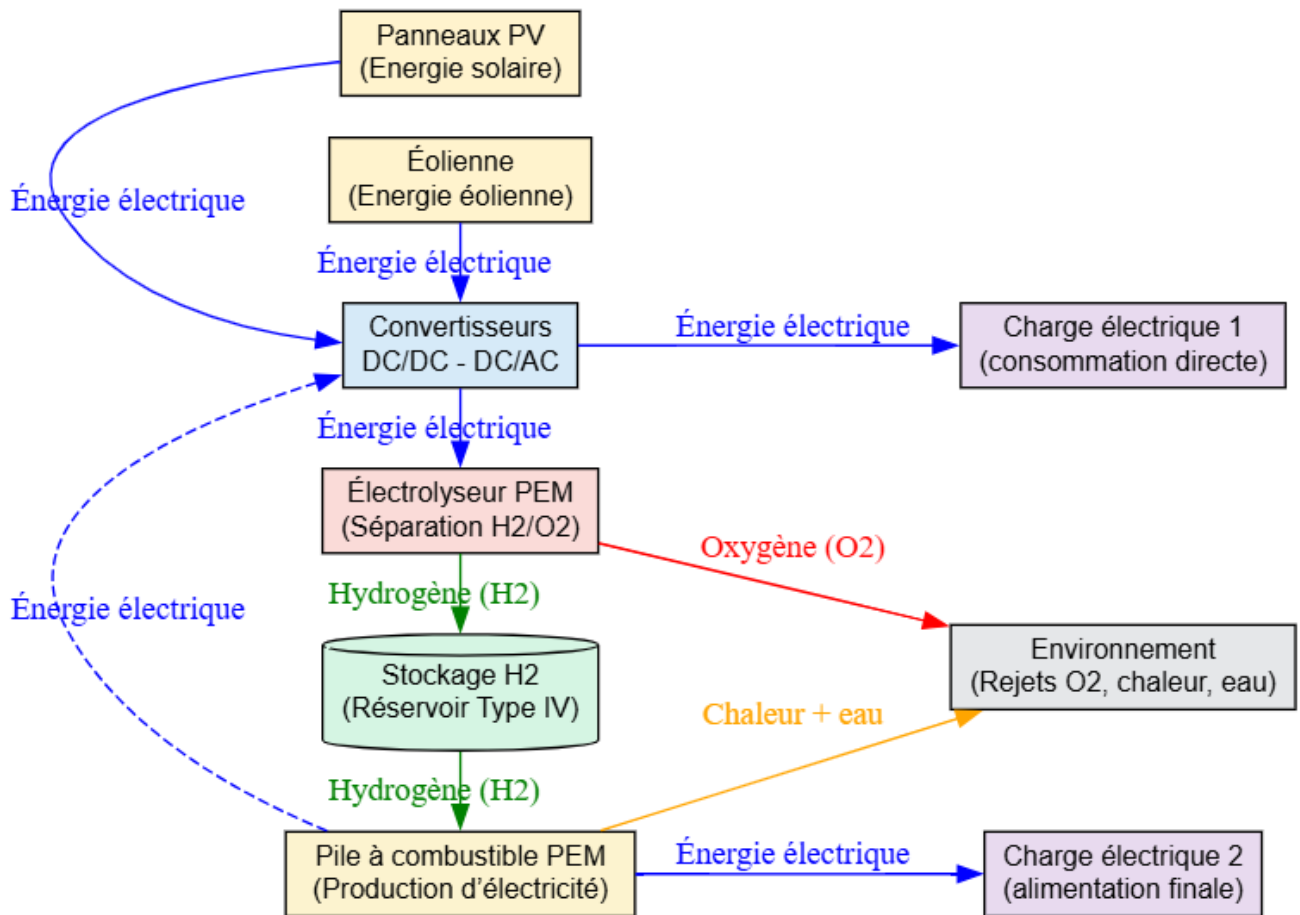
Panneaux PV
(Energie solaire)

Énergie électrique

Éolienne
(Energie éolienne)

Énergie électrique

Convertisseurs
DC/DC - DC/AC

Énergie électrique

Charge électrique 1
(consommation directe)

Énergie électrique

Électrolyseur PEM
(Séparation H2/O2)

Oxygène (O2)

Hydrogène (H2)

Énergie électrique

Stockage H2
(Réservoir Type IV)

Environnement
(Rejets O2, chaleur, eau)

Chaleur + eau

Hydrogène (H2)

Pile à combustible PEM
(Production d'électricité)

Énergie électrique

Charge électrique 2
(alimentation finale)